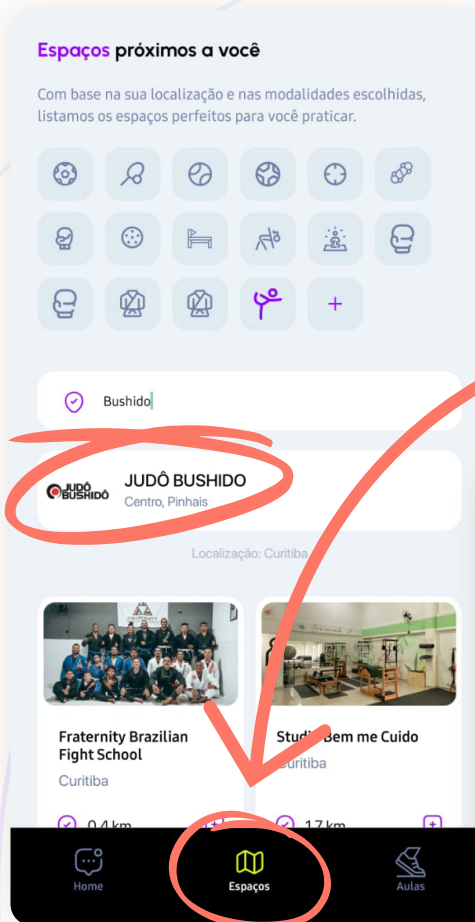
Espaços próximos a você

Com base na sua localização e nas modalidades escolhidas, listamos os espaços perfeitos para você praticar.

+

Bushido

JUDÔ BUSHIDÔ

JUDÔ BUSHIDO
Centro, Pinhais

Localização: Curitiba

Fraternity Brazilian Fight School
Curitiba
0,4 km

Studio Bem me Cuido
Curitiba
1,7 km

Home
Espaços
Aulas